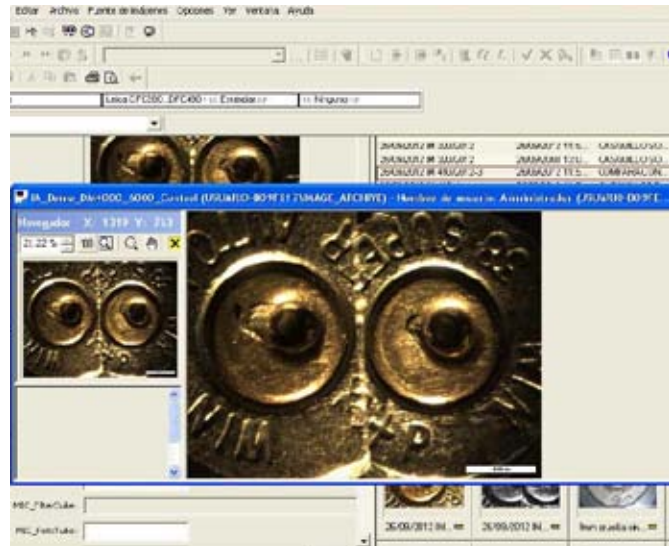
Editar Archivo Fuente de imágenes Opciones Ver Ventana Ayuda

Leica DFC280 DFC480 <> Enmendar <> <> Ninguno <>

26/09/2012 ## 3000/2 26/09/2012 11:5... CASQUILLOS O...
26/09/2012 ## 3000/2 26/09/2012 12:0... CASQUILLOS O...
26/09/2012 ## 4900/2-3 26/09/2012 11:5... COMPARACION...

IA_Dorso_Div+000_-5060_Central (USUARIO-00!9F31?IMAGE_ARCHIVE) - Nombre de usuario: Administrador (USUARIO-00!9F...

Navegador X: 1319 Y: 713
21.22 %

MSC_FiberCube:
MSC_FotoTubo:

26/09/2012 IN... 26/09/2012 IN... Imn prueba vis...